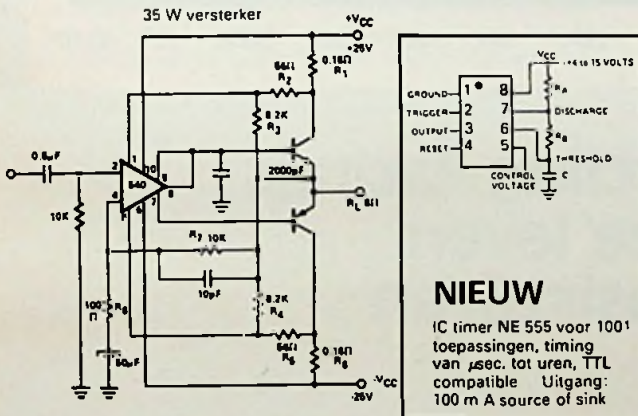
35 W versterker

$+V_{CC}$
+25V
0.18Ω
$R_1$
56Ω
$R_2$
8.2K
$R_3$
0.5μF
10K
2
1
10
4
540
9
8
3
5
6
7
2000pF
$R_L$ 8Ω
$R_7$ 10K
10pF
100Ω
$R_6$
50μF
8.2K
$R_4$
56Ω
$R_5$
0.18Ω
$R_6$
$-V_{CC}$
-25V

$V_{CC}$ +4.5 to 15 VOLTS
GROUND 1 8
TRIGGER 2 7 DISCHARGE
OUTPUT 3 6
RESET 4 5
$R_A$
$R_B$
THRESHOLD
CONTROL VOLTAGE
C

NIEUW

IC timer NE 555 voor 1001 toepassingen, timing van μsec. tot uren, TTL compatible Uitgang: 100 m A source of sink